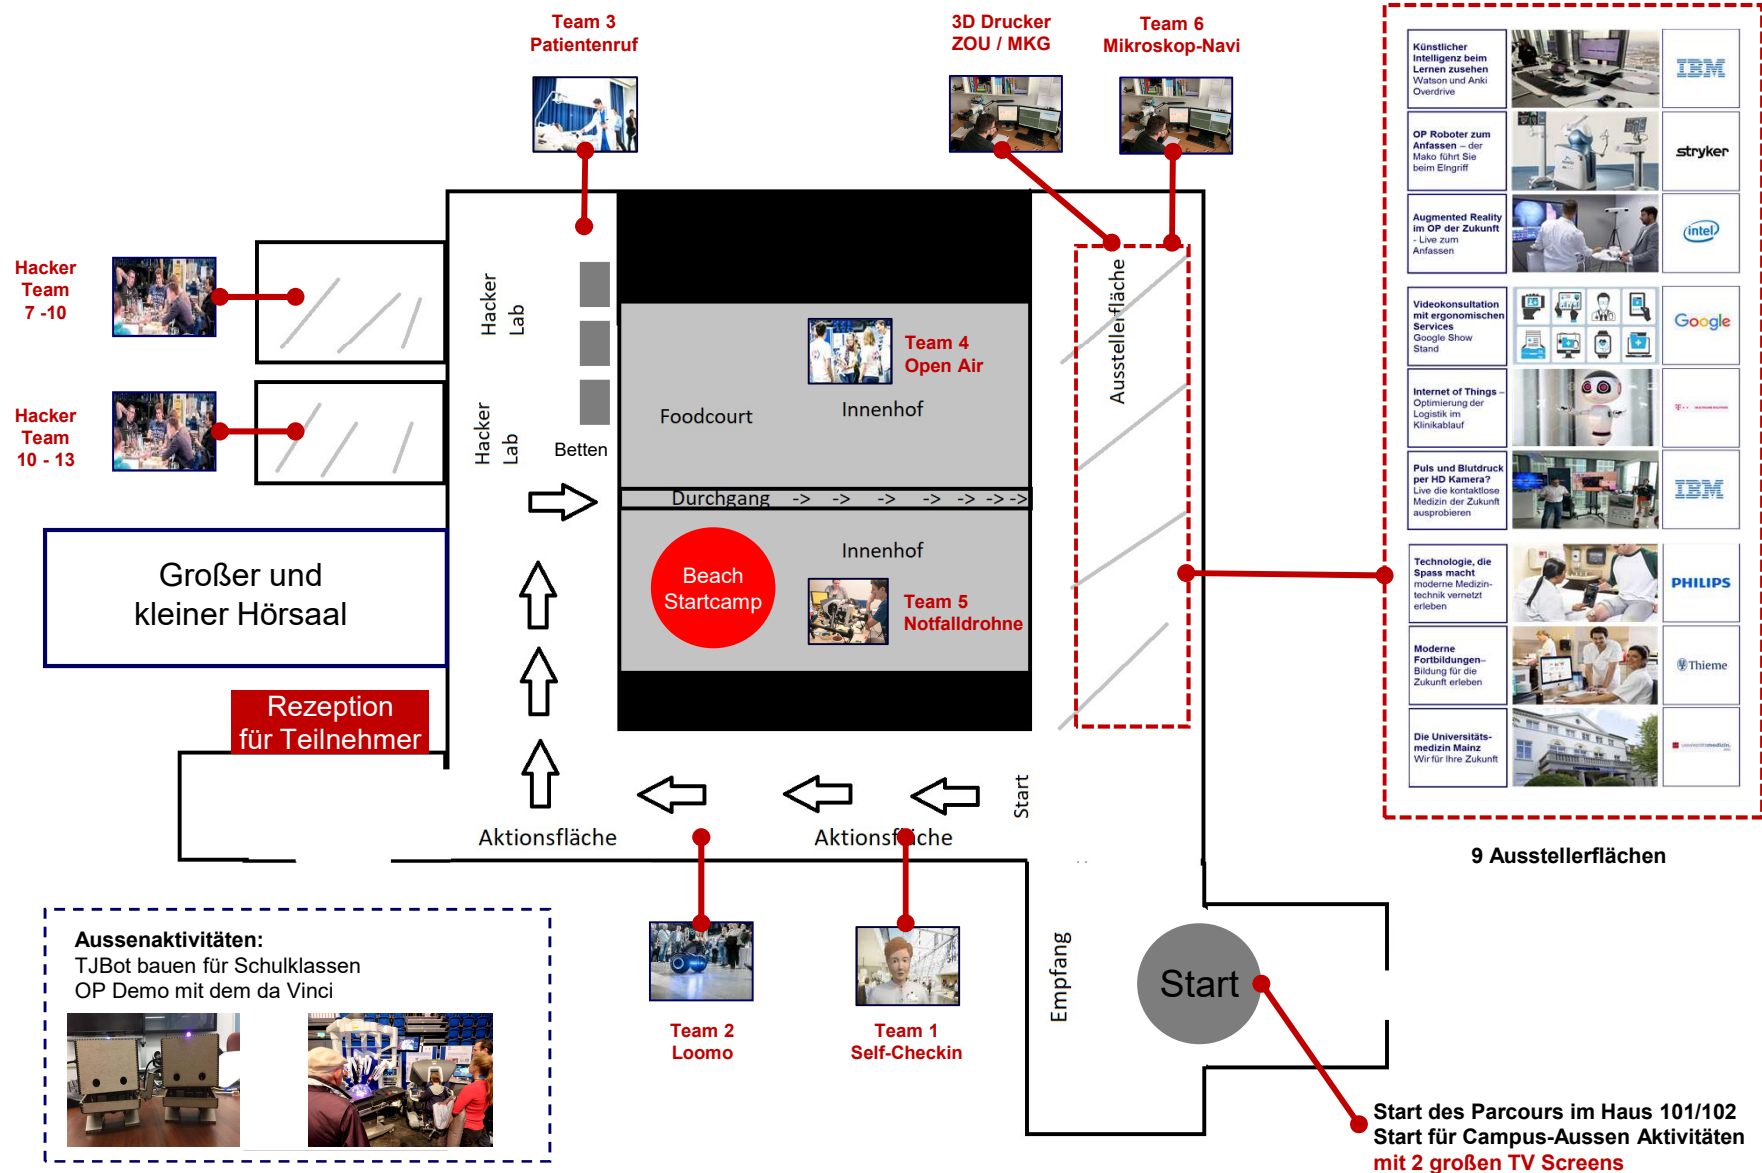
Team 3
Patientenruf

3D Drucker
ZOU / MKG

Team 6
Mikroskop-Navi

Hacker
Team
7 -10

Hacker
Team
10 - 13

Hacker
Lab

Hacker
Lab

Betten

Team 4
Open Air

Foodcourt

Innenhof

Durchgang -> -> -> -> -> -> ->

Innenhof

Beach
Startcamp

Team 5
Notfalldrohne

Ausstellerfläche

Großer und
kleiner Hörsaal

Rezeption
für Teilnehmer

Start

Aktionsfläche

Aktionsfläche

Empfang

Start

Aussenaktivitäten:
TJBot bauen für Schulklassen
OP Demo mit dem da Vinci

Team 2
Loomo

Team 1
Self-Checkin

Start des Parcours im Haus 101/102
Start für Campus-Aussen Aktivitäten
mit 2 großen TV Screens

Künstlicher Intelligenz beim Lernen zusehen Watson und Anki Overdrive

IBM

OP Roboter zum Anfassen – der Mako führt Sie beim Eingriff

stryker

Augmented Reality im OP der Zukunft - Live zum Anfassen

intel

Videokonsultation mit ergonomischen Services Google Show Stand

Google

Internet of Things – Optimierung der Logistik im Klinikablauf

T

Puls und Blutdruck per HD Kamera? Live die kontaktlose Medizin der Zukunft ausprobieren

IBM

Technologie, die Spass macht moderne Medizintechnik vernetzt erleben

PHILIPS

Moderne Fortbildungen– Bildung für die Zukunft erleben

Thieme

Die Universitätsmedizin Mainz Wir für Ihre Zukunft

universitätsmedizin.

9 Ausstellerflächen